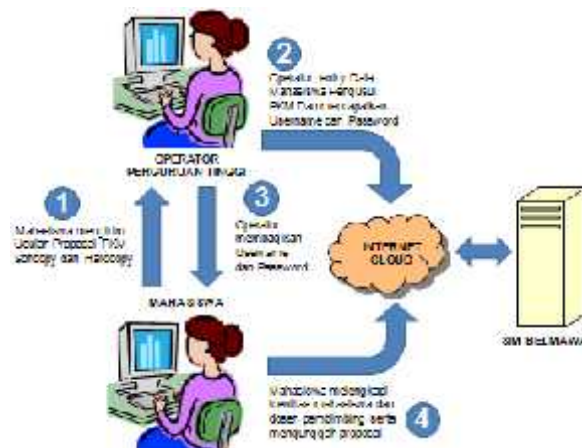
2

Operator Entry Data Mahasiswa Pengusul PKM Dan mendapatkan Username dan Password

OPERATOR PERGURUAN TINGGI

1

Mahasiswa membuat Usulan Proposal PKM softcopy dan Hardcopy

3

Operator membagikan Username dan Password

INTERNET CLOUD

MAHASISWA

SIM BELMAWA

Mahasiswa melengkapi identitas mahasiswa dan dosen pendamping serta mengunggah proposal

4